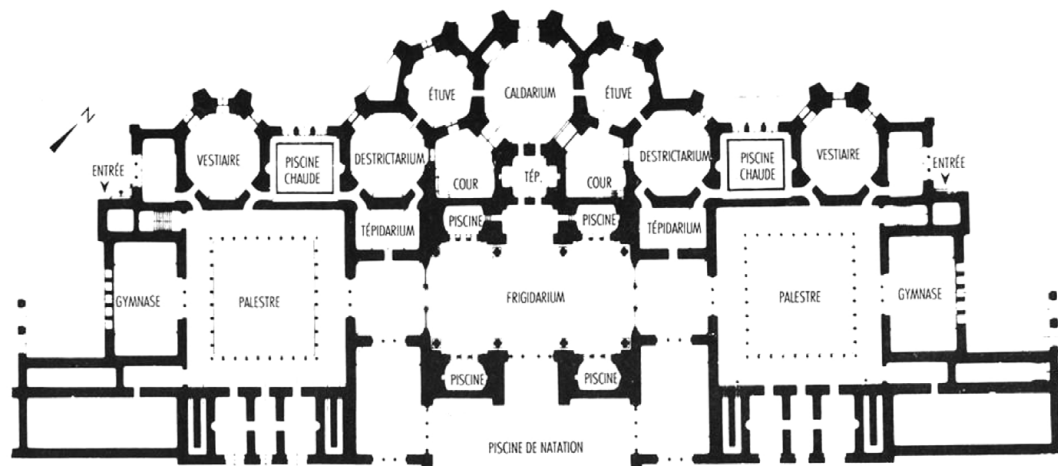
N

ÉTUVE

CALDARIUM

ÉTUVE

ENTRÉE

VESTIAIRE

PISCINE CHAUDE

DESTRICTARIUM

COUR

TÉP.

COUR

DESTRICTARIUM

PISCINE CHAUDE

VESTIAIRE

ENTRÉE

TÉPIDARIUM

PISCINE

PISCINE

TÉPIDARIUM

GYMNASE

PALESTRE

FRIGIDARIUM

PALESTRE

GYMNASE

PISCINE

PISCINE

PISCINE DE NATATION